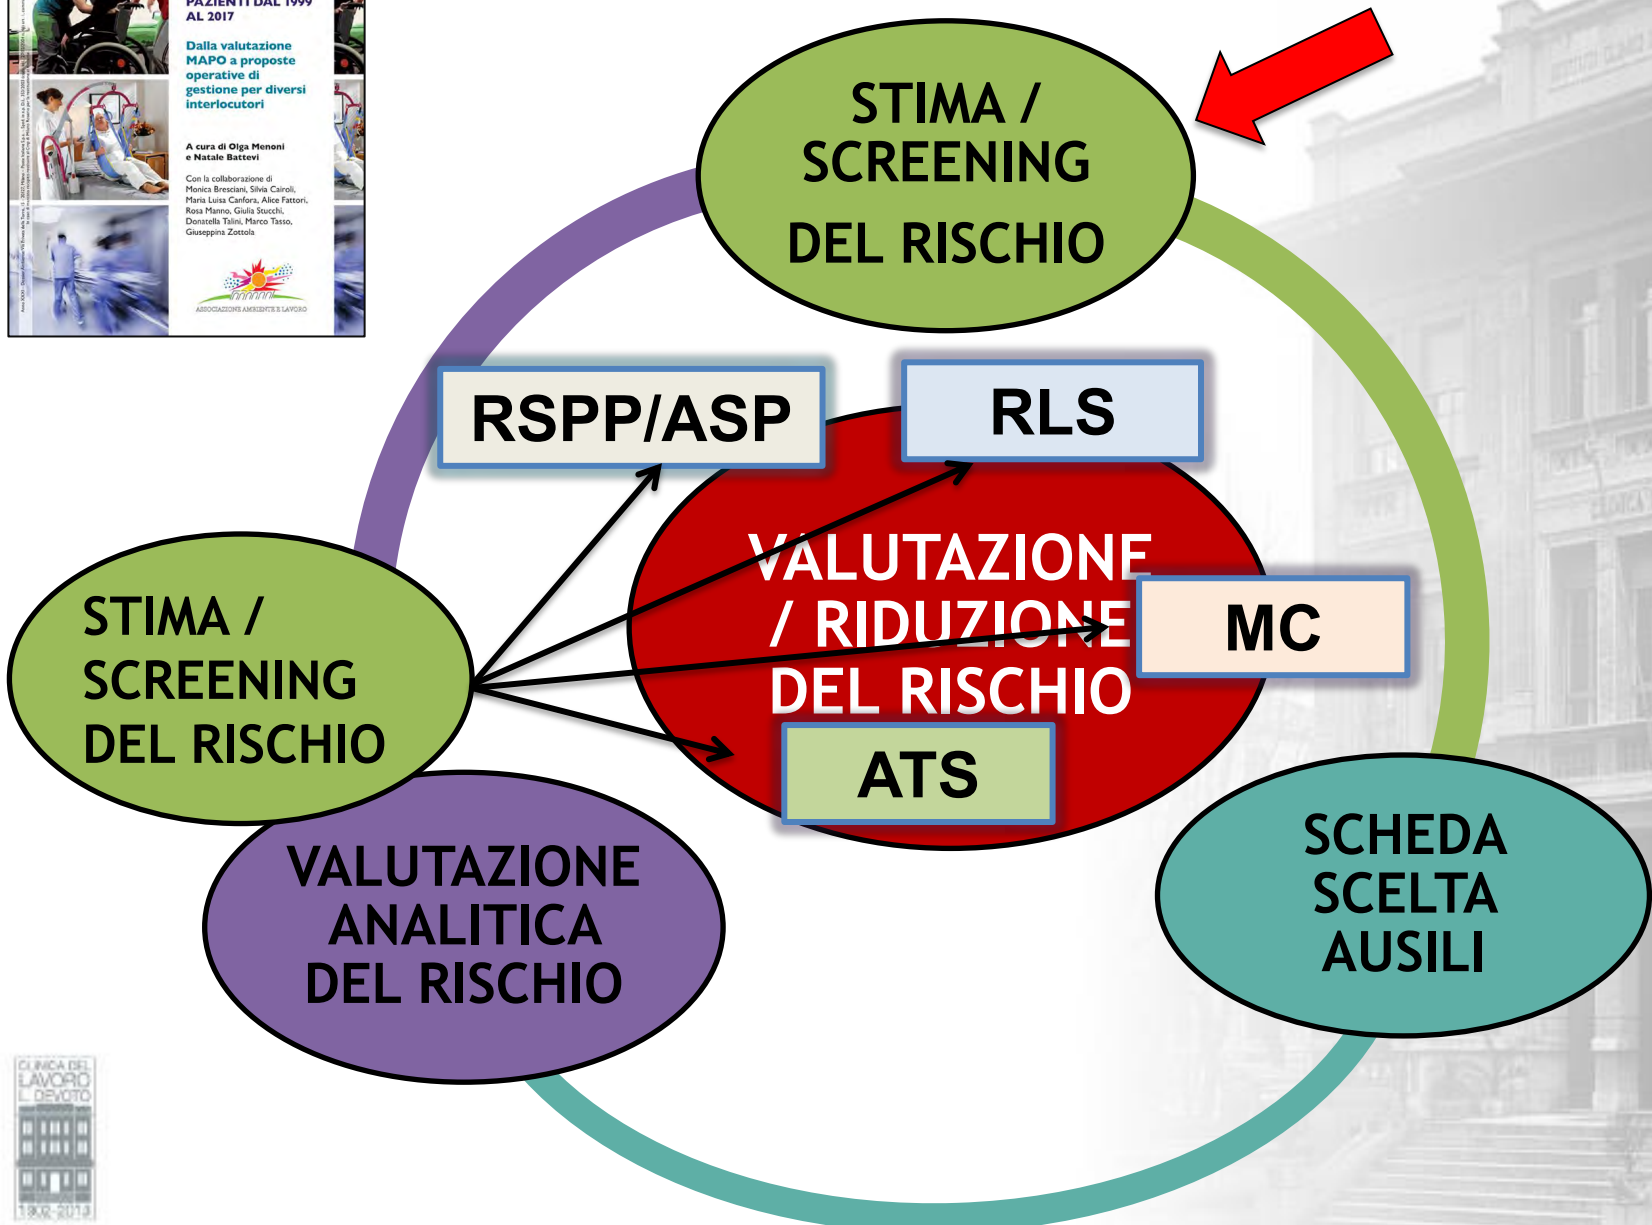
PAZIENTI DAL 1999 AL 2017

Dalla valutazione MAPO a proposte operative di gestione per diversi interlocutori

A cura di Olga Menoni e Natale Battevi

Con la collaborazione di Monica Bresciani, Silvia Cairoli, Maria Luisa Canfora, Alice Fattori, Rosa Manno, Giulia Stucchi, Donatella Talini, Marco Tasso, Giuseppina Zottola

ASSOCIAZIONE AMBIENTE E LAVORO

STIMA / SCREENING DEL RISCHIO

RSPP/ASP

RLS

VALUTAZIONE / RIDUZIONE DEL RISCHIO

MC

ATS

STIMA / SCREENING DEL RISCHIO

VALUTAZIONE ANALITICA DEL RISCHIO

SCHEDA SCELTA AUSILI

CLINICA DEL LAVORO L. DEVOTO

1902-2019